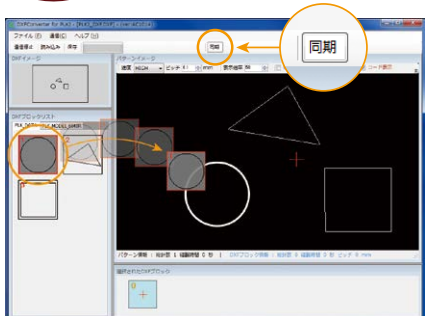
DXFConverter for PLA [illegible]

ファイル(F) 編集(E) ヘルプ(H)

通信停止 読み込み 保存

同期

同期

DXFイメージ

パターンイメージ

密度 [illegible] ピッチ 0.1 mm 表示倍率 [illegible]

コード表示

DXFブロックリスト

パターン情報 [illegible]

選択されたDXFブロック

0